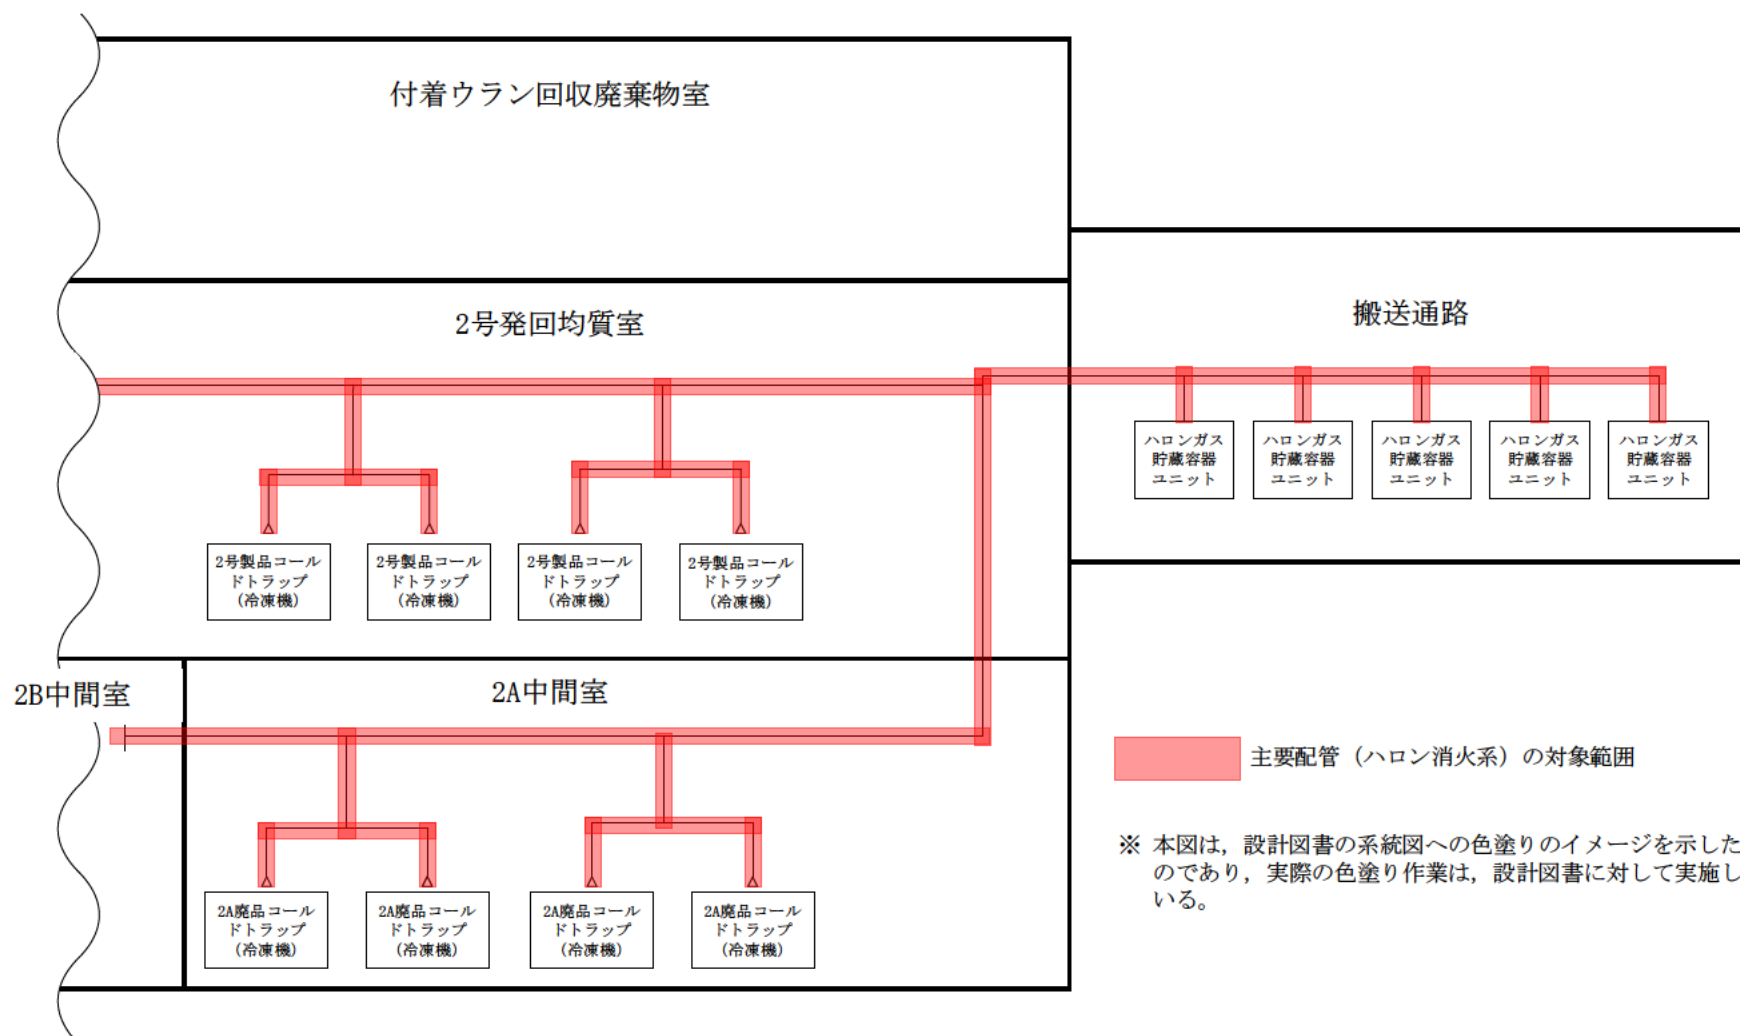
付着ウラン回収廃棄物室

2号発回均質室

搬送通路

ハロンガス貯蔵容器ユニット

ハロンガス貯蔵容器ユニット

ハロンガス貯蔵容器ユニット

ハロンガス貯蔵容器ユニット

ハロンガス貯蔵容器ユニット

2号製品コールドトラップ（冷凍機）

2号製品コールドトラップ（冷凍機）

2号製品コールドトラップ（冷凍機）

2号製品コールドトラップ（冷凍機）

2B中間室

2A中間室

主要配管（ハロン消火系）の対象範囲

2A廃品コールドトラップ（冷凍機）

2A廃品コールドトラップ（冷凍機）

2A廃品コールドトラップ（冷凍機）

2A廃品コールドトラップ（冷凍機）

※ 本図は，設計図書の系統図への色塗りのイメージを示した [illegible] のであり，実際の色塗り作業は，設計図書に対して実施し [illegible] いる。